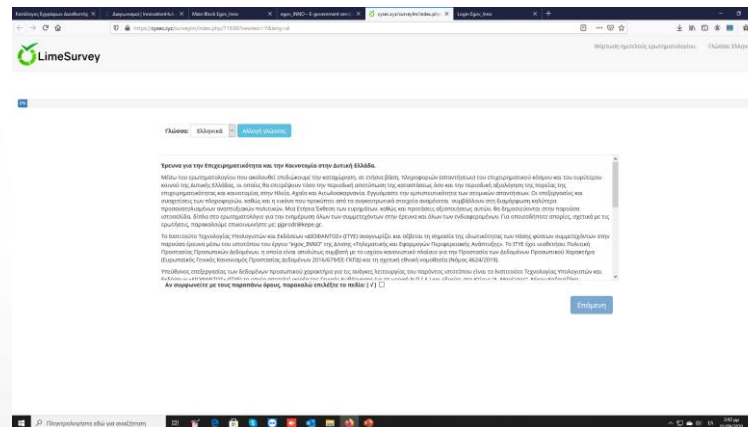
Κατάλογος Εγγεγραμμ. Διαδικτύου | Διαγωνισμοί | InnovationHub | Main Block Ergon_Inno | ergon_INNO – E-government servic | cyswc.xyz/survey/index.php | Login Ergon_Inno

https://cyswc.xyz/survey/index.php/71836?newtest=Y&lang=el

LimeSurvey

Φόρτωση ημιτελούς ερωτηματολογίου · Γλώσσα: Ελληνικά

0%

Γλώσσα: Ελληνικά · Αλλαγή γλώσσας

Έρευνα για την Επιχειρηματικότητα και την Καινοτομία στη Δυτική Ελλάδα.

Μέσω του ερωτηματολογίου που ακολουθεί επιδιώκουμε την καταγραφή, σε στέρεα βάση, πληροφοριών (απαντήσεων) του επιχειρηματικού κόσμου και του ευρύτερου κοινού της Δυτικής Ελλάδας, οι οποίες θα επιτρέψουν τόσο την περαιτέρω αποτύπωση της κατάστασης, όσο και την περαιτέρω αξιολόγηση της πορείας της επιχειρηματικότητας και καινοτομίας στην Ηλεία, Αχαΐα και Αιτωλοακαρνανία. Εγγυόμαστε την εμπιστευτικότητα των ατομικών απαντήσεων. Οι επεξεργασίες και συσχετίσεις των πληροφοριών, καθώς και η εικόνα που προκύπτει από τα συγκεντρωτικά στοιχεία αναμένεται συμβάλλουν στη διαμόρφωση καλύτερα προσανατολισμένων αναπτυξιακών πολιτικών. Μια Ετήσια Έκθεση των ευρημάτων, καθώς και προτάσεις αξιοποίησής αυτών, θα δημοσιεύονται στην παρούσα ιστοσελίδα. Στόχο στο ερωτηματολόγιο για την ενημέρωση όλων των συμμετεχόντων στην έρευνα και όλων των ενδιαφερομένων. Για οποιεσδήποτε απορίες, σχετικά με τις ερωτήσεις, παρακαλούμε επικοινωνήστε με: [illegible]

Το Ινστιτούτο Τεχνολογίας Υπολογιστών και Εκδόσεων «ΔΙΟΦΑΝΤΟΣ» (ΙΤΥΕ) αναγνωρίζει και σέβεται τη σημασία της ιδιωτικότητας των πάσης φύσεως συμμετεχόντων στην παρούσα έρευνα μέσω του ιστοτόπου του έργου "ergon_INNO" της Δ/νσης «Τηλεματικής και Εφαρμογών Περιφερειακής Ανάπτυξης». Το ΙΤΥΕ έχει υιοθετήσει Πολιτική Προστασίας Προσωπικών Δεδομένων, η οποία είναι απολύτως συμβατή με το ισχύον κανονιστικό πλαίσιο για την Προστασία των Δεδομένων Προσωπικού Χαρακτήρα (Ευρωπαϊκός Γενικός Κανονισμός Προστασίας Δεδομένων 2016/679/ΕΕ ΓΚΠΔ) και τη σχετική εθνική νομοθεσία (Νόμος 4624/2019).

Υπεύθυνος επεξεργασίας των δεδομένων προσωπικού χαρακτήρα για τις ανάγκες λειτουργίας του παρόντος ιστοτόπου είναι το Ινστιτούτο Τεχνολογίας Υπολογιστών και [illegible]

Αν συμφωνείτε με τους παραπάνω όρους, παρακαλώ επιλέξτε το πεδίο: [✓] ☐

Επόμενη

Πληκτρολογήστε εδώ για αναζήτηση